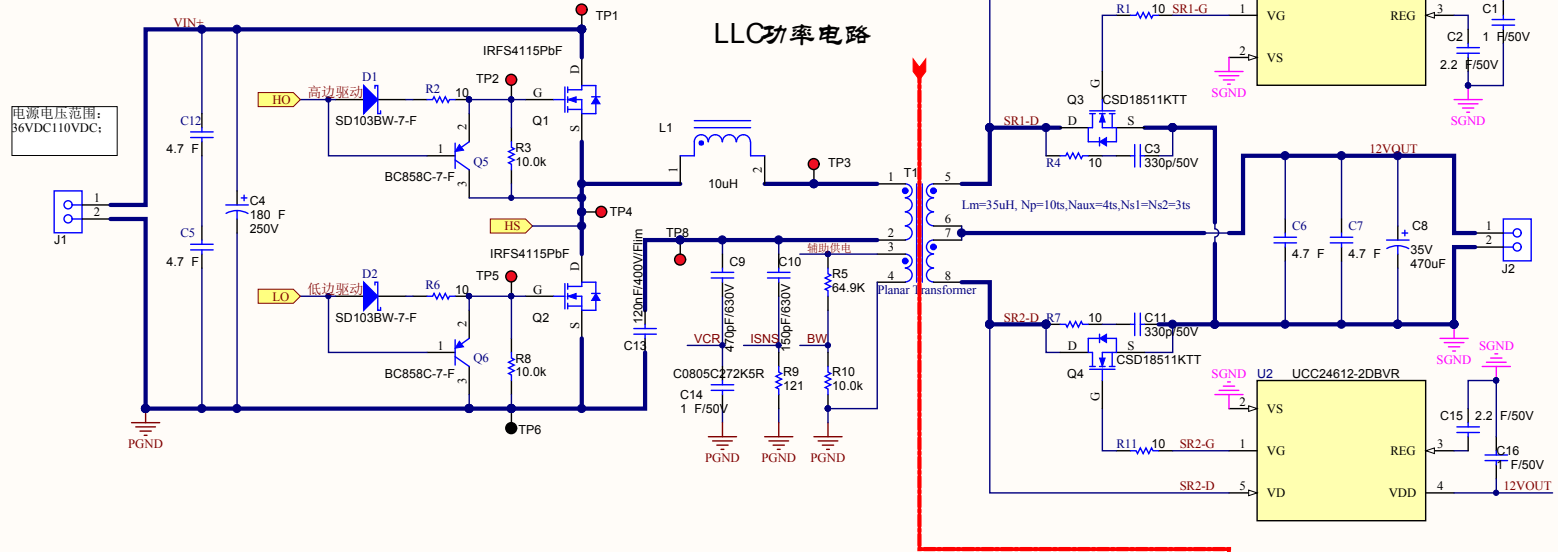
LLC功率电路

VIN+
TP1
IRFS4115PbF
D1
HO 高边驱动
R2 10
TP2
G
D
S
Q1
SD103BW-7-F
2
1
Q5
3
BC858C-7-F
R3 10.0k
电源电压范围:
36VDC110VDC;
C12
4.7 F
C4
180 F
250V
C5
4.7 F
J1
1
2
TP4
HS
IRFS4115PbF
TP5
D2
LO 低边驱动
R6 10
G
D
S
Q2
SD103BW-7-F
2
1
Q6
3
BC858C-7-F
R8 10.0k
PGND
TP6
L1
1
10uH
2
TP3
TP8
120nF/400V/Film
C13
C9
470pF/630V
VCR
C0805C272K5R
C14
1 F/50V
PGND
C10
150pF/630V
ISNS
R9 121
PGND
辅助供电
R5 64.9K
BW
R10 10.0k
PGND
T1
1
2
3
4
5
6
7
8
Planar Transformer
Lm=35uH, Np=10ts,Naux=4ts,Ns1=Ns2=3ts
R1 10 SR1-G
1 VG
2 VS
SGND
REG 3
C1 1 F/50V
C2 2.2 F/50V
SGND
Q3
G
CSD18511KTT
SR1-D
D
S
R4 10
C3 330p/50V
12VOUT
C6 4.7 F
C7 4.7 F
C8 35V 470uF
J2
1
2
SGND
SR2-D
R7 10
C11 330p/50V
D
S
CSD18511KTT
Q4
G
SGND
U2
UCC24612-2DBVR
2 VS
R11 10 SR2-G
1 VG
REG 3
C15 2.2 F/50V
SGND
C16 1 F/50V
SR2-D 5 VD
VDD 4
12VOUT